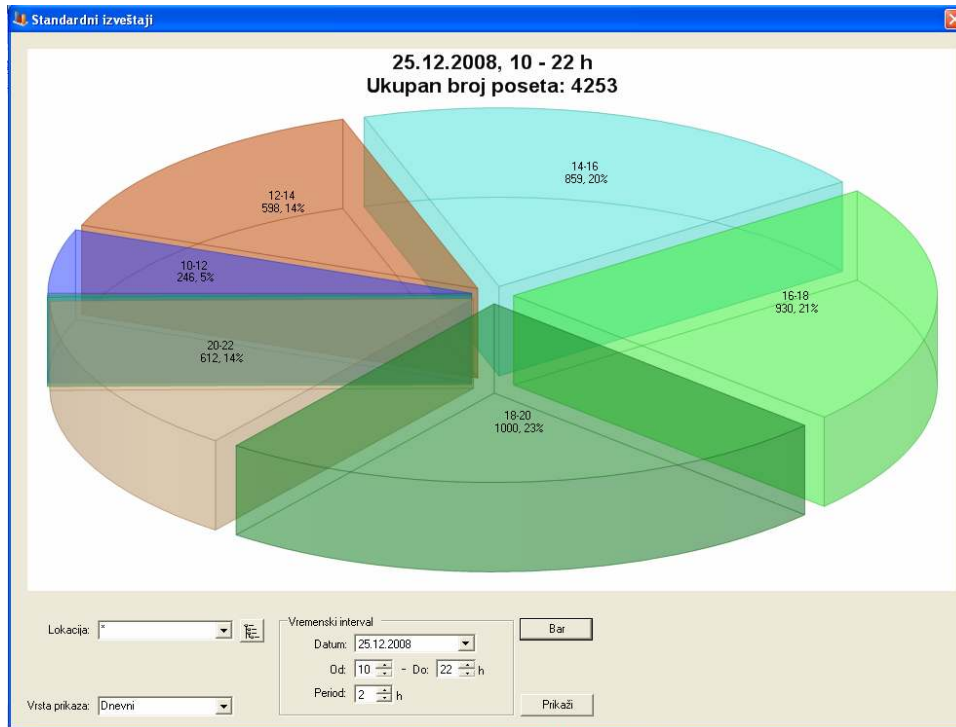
Standardni izveštaji

25.12.2008, 10 - 22 h
Ukupan broj poseta: 4253

12-14
598, 14%

14-16
859, 20%

10-12
246, 5%

16-18
930, 21%

20-22
612, 14%

18-20
1000, 23%

Lokacija: *

Vremenski interval
Datum: 25.12.2008
Od: 10 - Do: 22 h
Period: 2 h

Bar

Vrsta prikaza: Dnevni

Prikaži